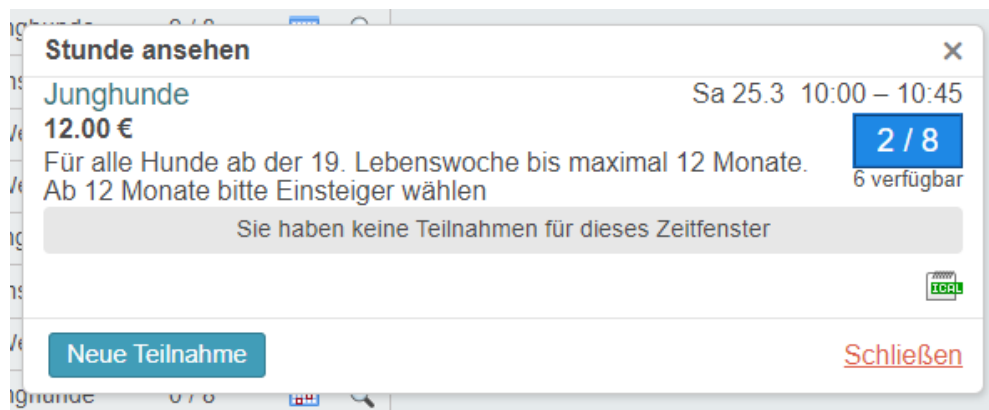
Stunde ansehen
×

Junghunde
Sa 25.3 10:00 – 10:45
12.00 €
2 / 8
6 verfügbar
Für alle Hunde ab der 19. Lebenswoche bis maximal 12 Monate. Ab 12 Monate bitte Einsteiger wählen

Sie haben keine Teilnahmen für dieses Zeitfenster

ICAL

Neue Teilnahme
Schließen